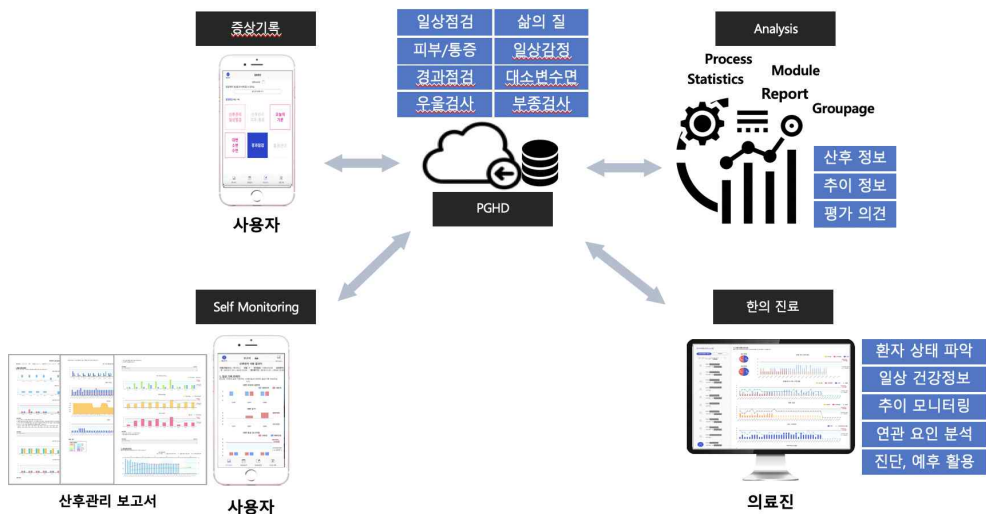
증상기록

사용자

일상점검
삶의 질
피부/통증
일상감정
경과점검
대소변수면
우울검사
부종검사

PGHD

Analysis

Process
Statistics
Module
Report
Groupage

산후 정보
추이 정보
평가 의견

Self Monitoring

산후관리 보고서

사용자

한의 진료

환자 상태 파악
일상 건강정보
추이 모니터링
연관 요인 분석
진단, 예후 활용

의료진